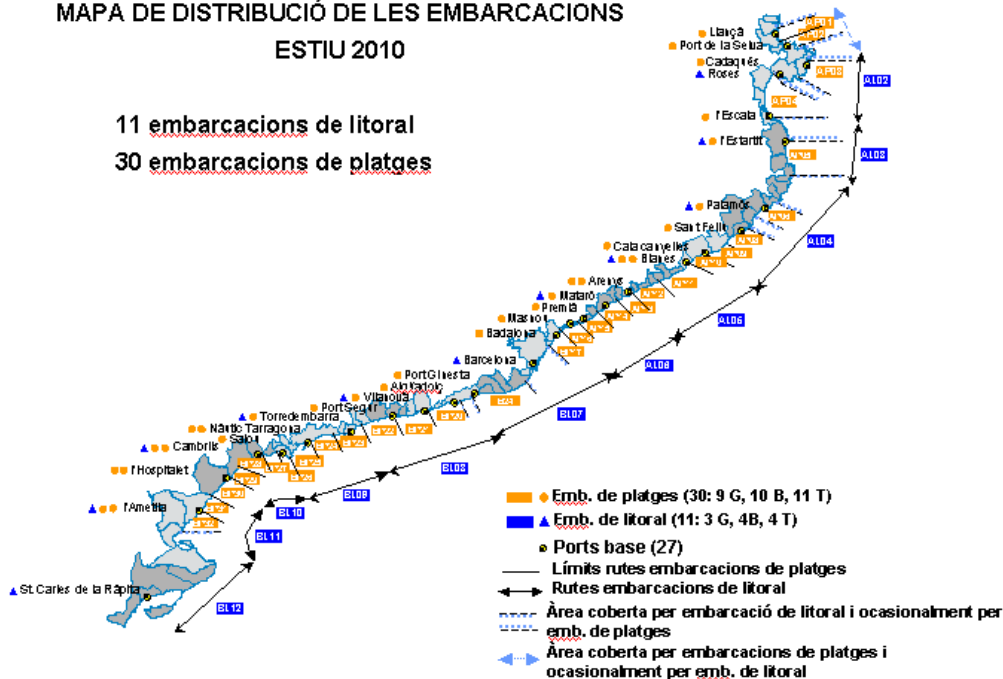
MAPA DE DISTRIBUCIÓ DE LES EMBARCACIONS
ESTIU 2010

11 embarcacions de litoral
30 embarcacions de platges

Llançà
Port de la Selva
Cadaqués
Roses
l'Escala
l'Estartit
Palamós
Sant Feliu
Calacanyelles
Blanes
Arenys
Mataró
Premià
Masnou
Badalona
Barcelona
Port Ginesta
Aiguadolç
Vilanova
Port Segur
Torredembarra
Nàutic Tarragona
Salou
Cambrils
l'Hospitalet
l'Ametlla
St. Carles de la Ràpita

AP01
AP02
AP03
AP04
AL02
AL03
AL04
AL06
AL08
BL07
BL08
BL09
BL10
BL11
BL12

Emb. de platges (30: 9 G, 10 B, 11 T)
Emb. de litoral (11: 3 G, 4B, 4 T)
Ports base (27)
Límits rutes embarcacions de platges
Rutes embarcacions de litoral
Àrea coberta per embarcació de litoral i ocasionalment per emb. de platges
Àrea coberta per embarcacions de platges i ocasionalment per emb. de litoral